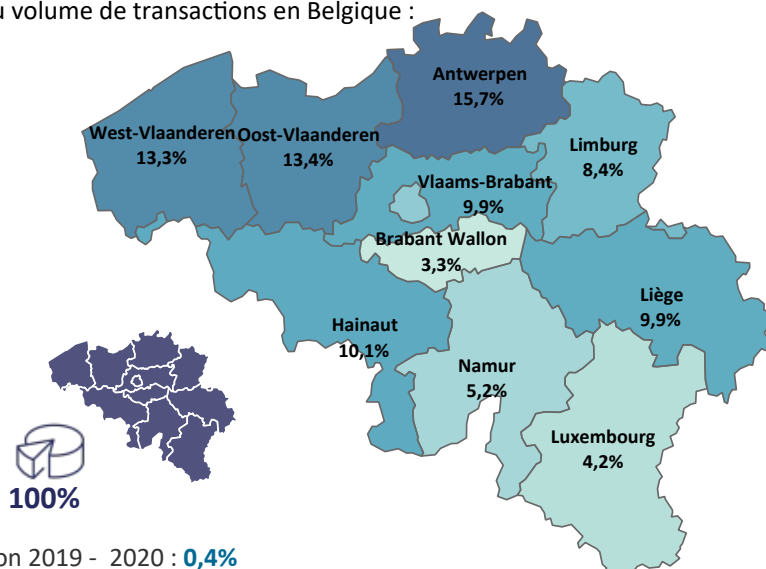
u volume de transactions en Belgique :

Antwerpen
15,7%

West-Vlaanderen
13,3%

Oost-Vlaanderen
13,4%

Limburg
8,4%

Vlaams-Brabant
9,9%

Brabant Wallon
3,3%

Liège
9,9%

Hainaut
10,1%

Namur
5,2%

Luxembourg
4,2%

100%

on 2019 - 2020 : 0,4%